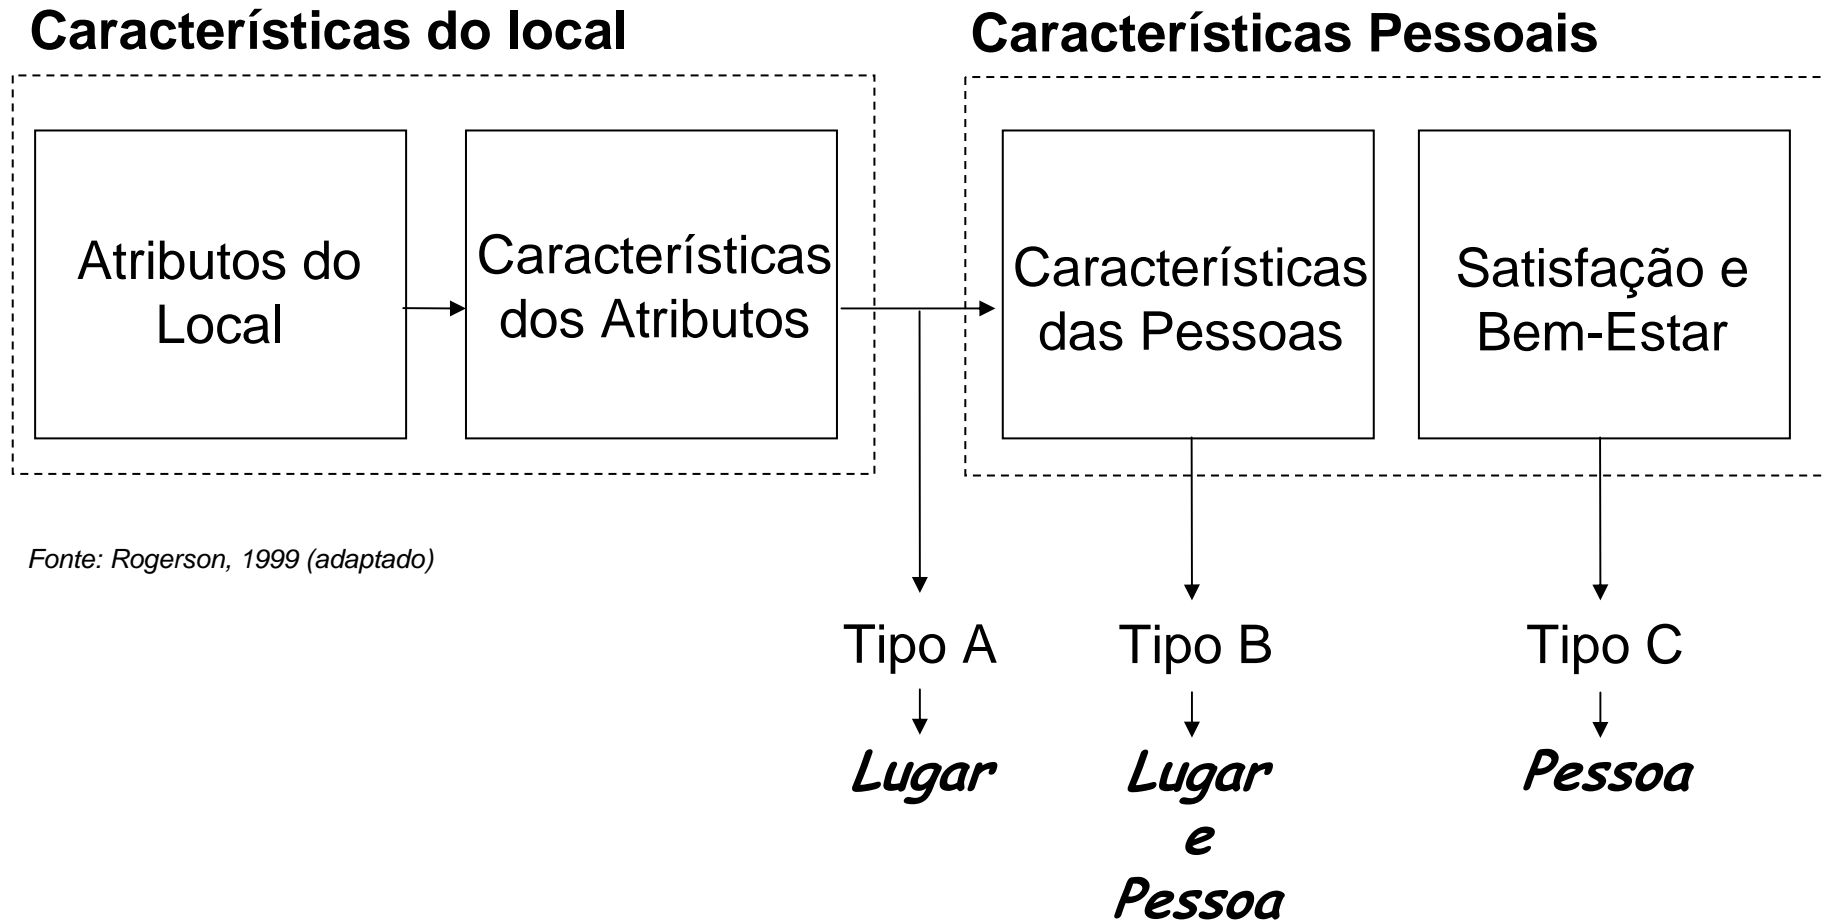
Características do local

Características Pessoais

Atributos do Local

Características dos Atributos

Características das Pessoas

Satisfação e Bem-Estar

Fonte: Rogerson, 1999 (adaptado)

Tipo A

Lugar

Tipo B

Lugar e Pessoa

Tipo C

Pessoa